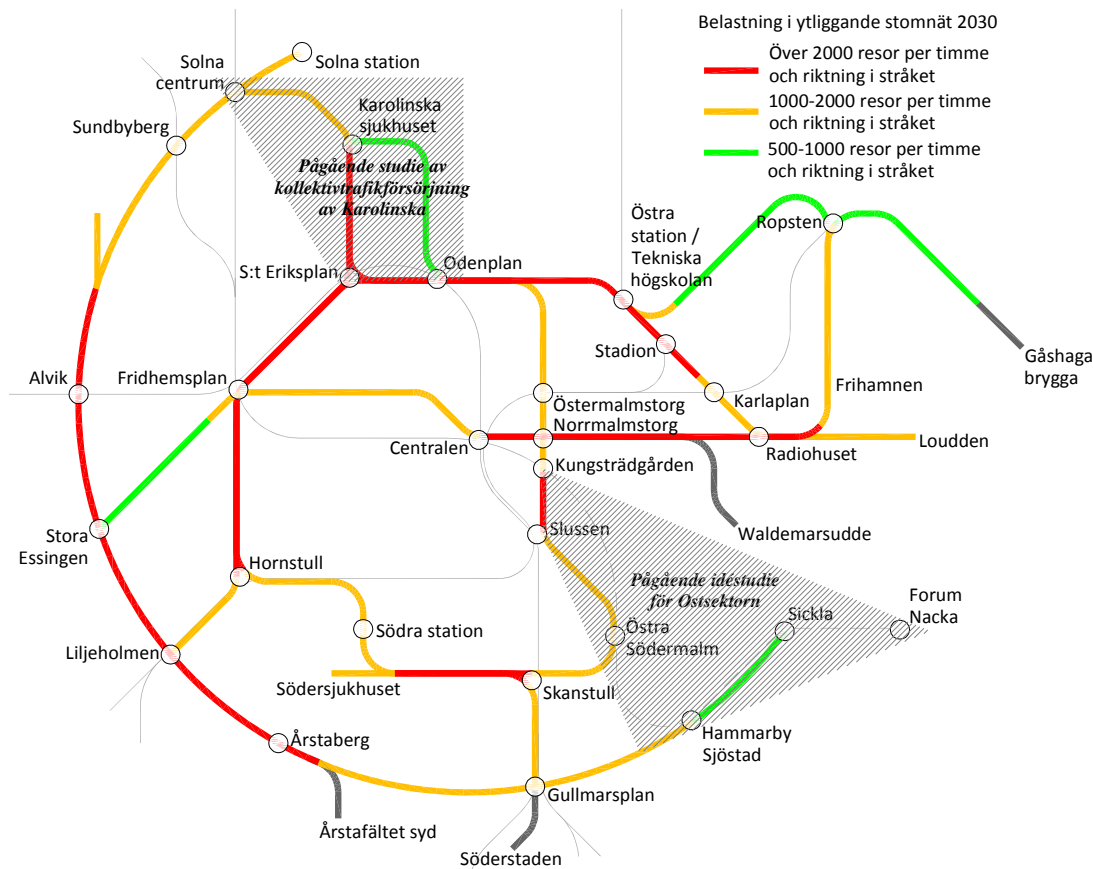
Belastning i ytliggande stomnät 2030

Över 2000 resor per timme och riktning i stråket

1000-2000 resor per timme och riktning i stråket

500-1000 resor per timme och riktning i stråket

Solna station

Solna centrum

Karolinska sjukhuset

Sundbyberg

Pågående studie av kollektivtrafikförsörjning av Karolinska

Östra station / Tekniska högskolan

Ropsten

S:t Eriksplan

Odenplan

Stadion

Gåshaga brygga

Alvik

Fridhemsplan

Frihamnen

Karlaplan

Östermalmstorg

Norrmalmstorg

Centralen

Radiohuset

Loudden

Kungsträdgården

Stora Essingen

Slussen

Waldemarsudde

Hornstull

Pågående idéstudie för Ostsektorn

Forum Nacka

Sickla

Södra station

Östra Södermalm

Liljeholmen

Södersjukhuset

Skanstull

Hammarby Sjöstad

Årstaberg

Gullmarsplan

Årstafältet syd

Söderstaden